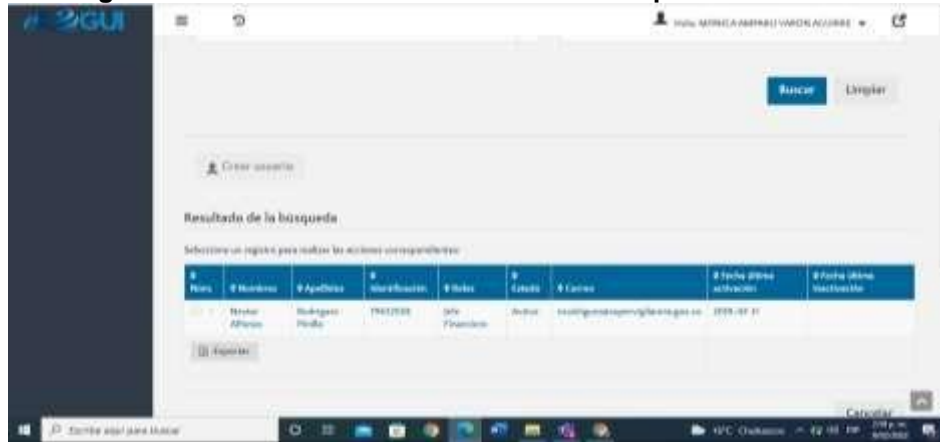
2GUI

Hola, MONICA AMPARO VARON ACOSTA

Buscar

Limpiar

Crear usuario

Resultado de la búsqueda

Seleccione un registro para realizar las acciones correspondientes

| Núm. | Nombres | Apellidos | Identificación | Roles | Estado | Correo | Fecha última activación | Fecha última inactivación |
|---|---|---|---|---|---|---|---|---|
| 1 | Nestor Alfonso | Rodriguez Pinilla | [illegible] | Jefe Financiero | Activo | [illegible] | 2020-07-31 | |

Exportar

Cancelar

Escribe aquí para buscar

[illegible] Chubascos